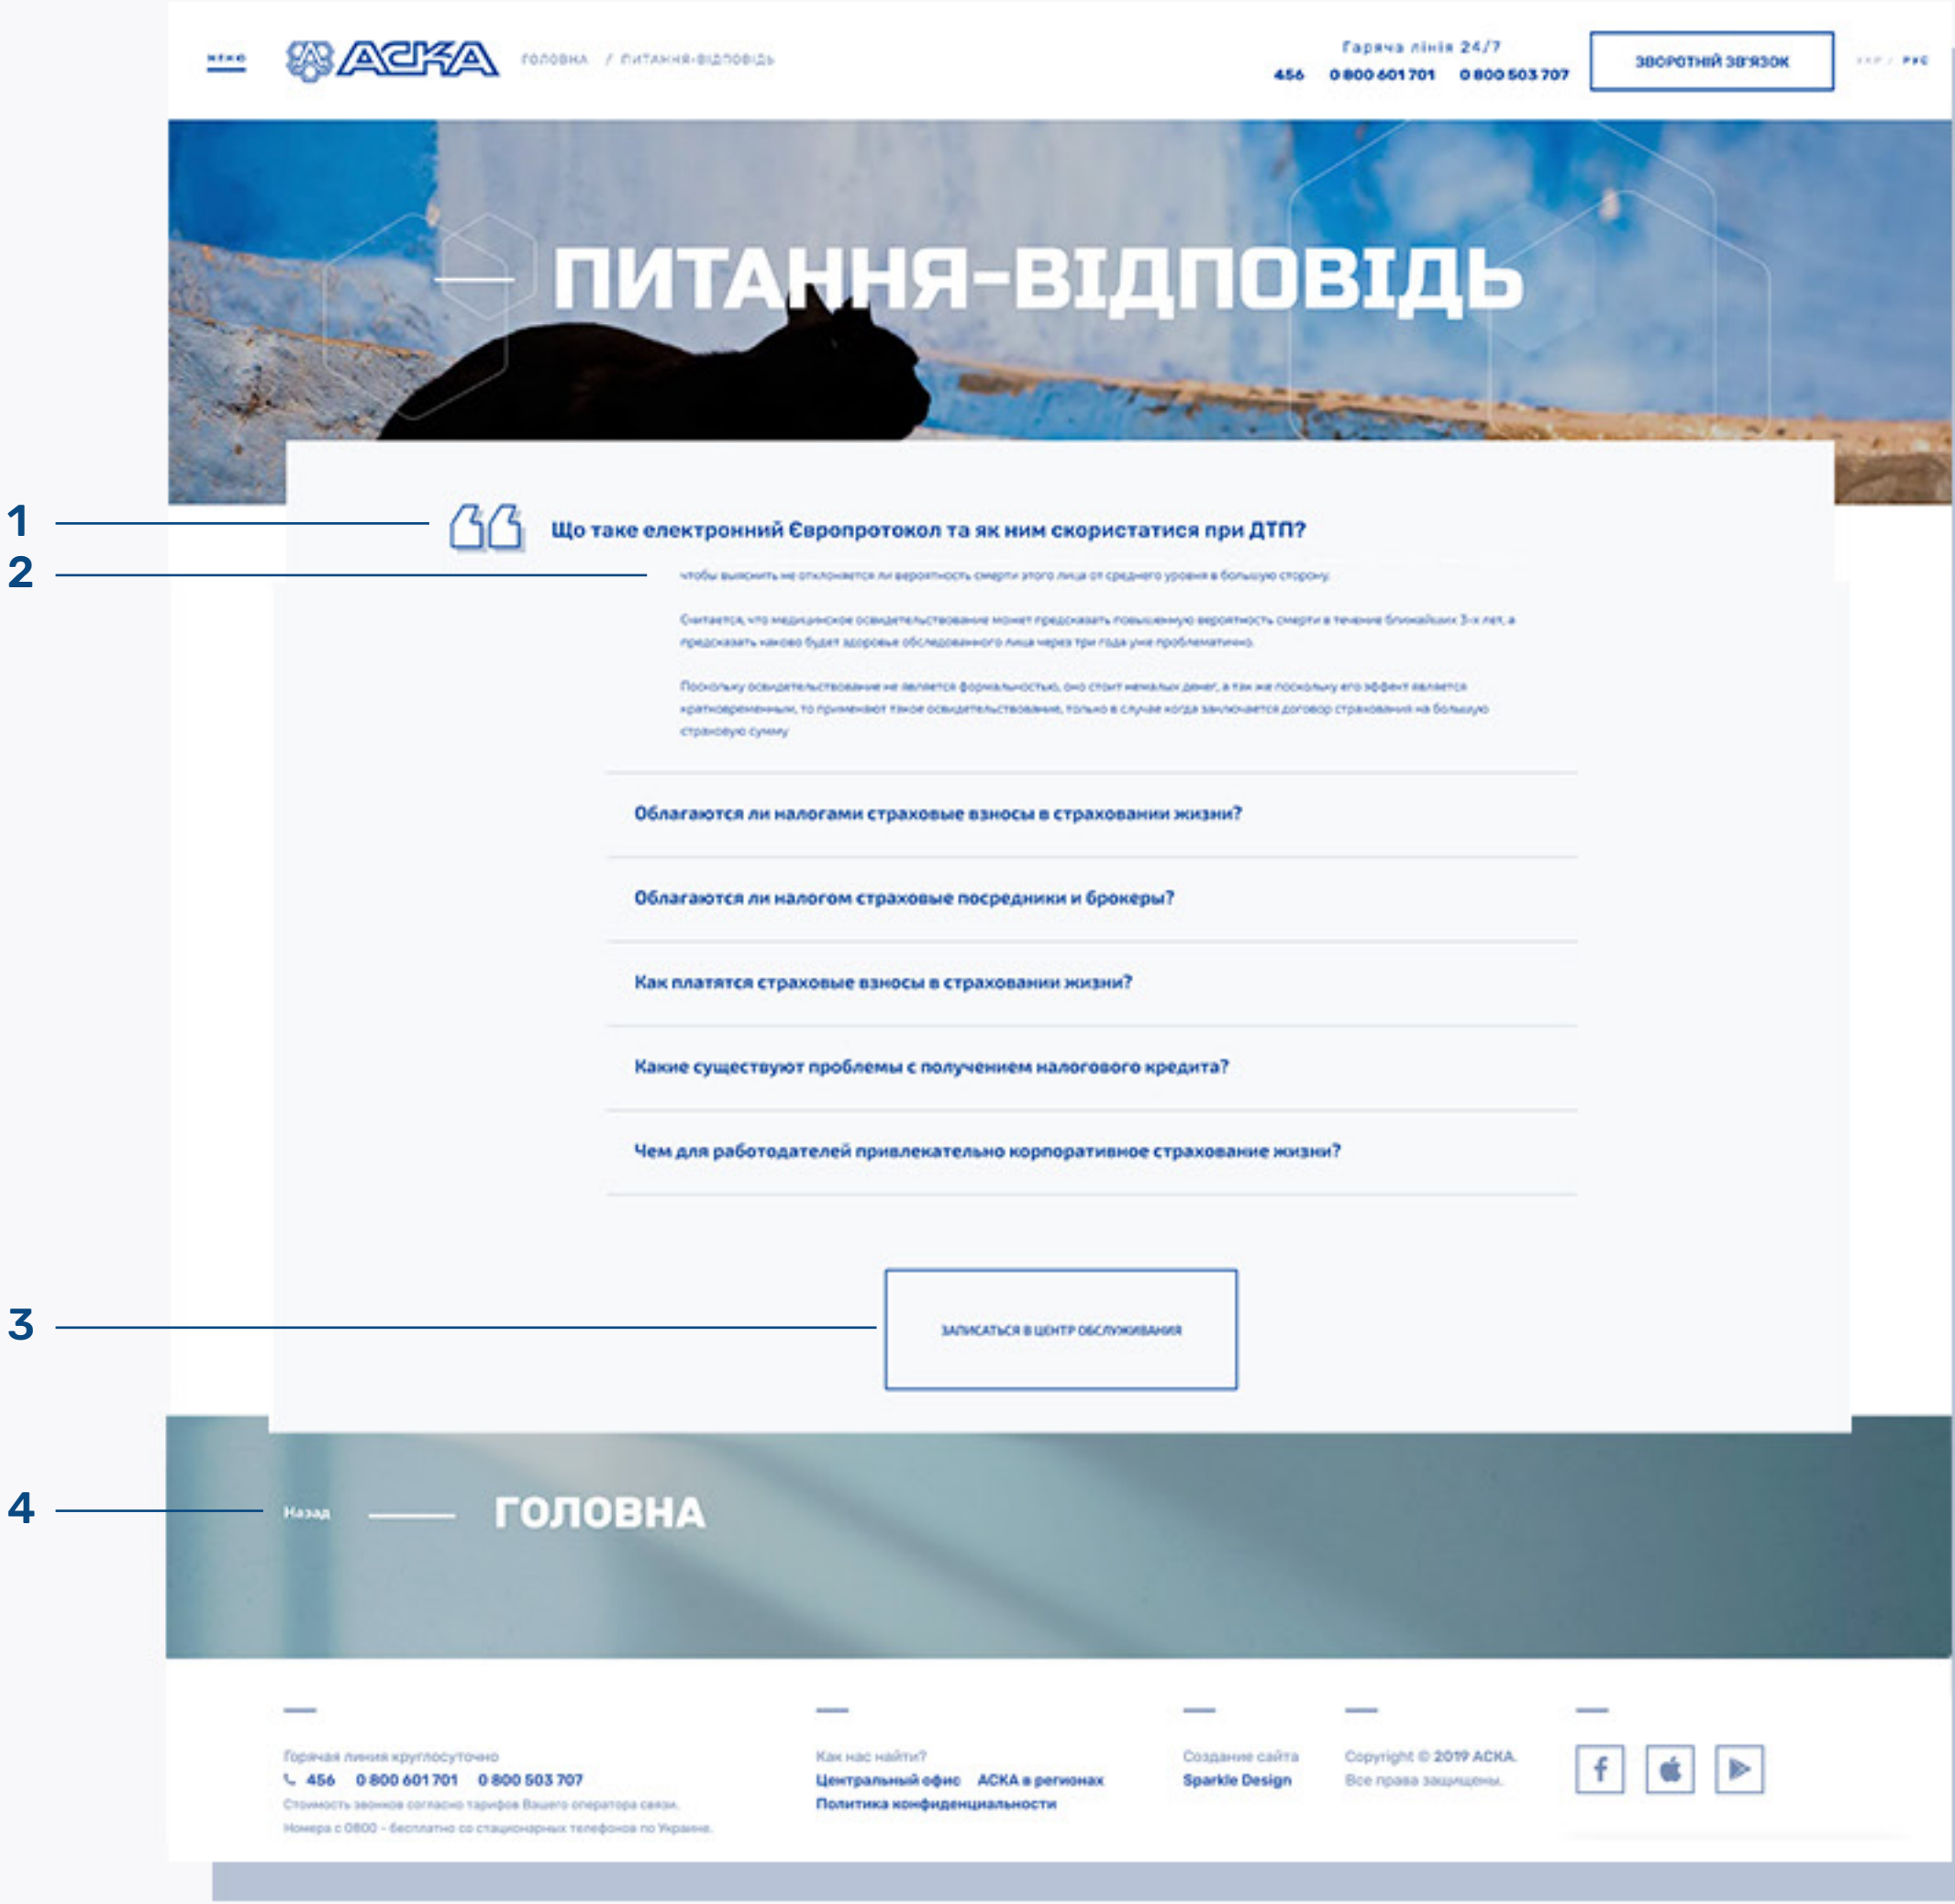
МЕНЮ АСКА ГОЛОВНА / ПИТАННЯ-ВІДПОВІДЬ

Гаряча лінія 24/7
456 0 800 601 701 0 800 503 707

ЗВОРОТНІЙ ЗВ'ЯЗОК

УКР / РУС

ПИТАННЯ-ВІДПОВІДЬ

1

2

Що таке електронний Європротокол та як ним скористатися при ДТП?

чтобы выяснить не отклоняется ли вероятность смерти этого лица от среднего уровня в большую сторону.

Считается, что медицинское освидетельствование может предсказать повышенную вероятность смерти в течение ближайших 3-х лет, а предсказать каково будет здоровье обследованного лица через три года уже проблематично.

Поскольку освидетельствование не является формальностью, оно стоит немалых денег, а так же поскольку его эффект является кратковременным, то применяют такое освидетельствование, только в случае когда заключается договор страхования на большую страховую сумму

Облагаются ли налогами страховые взносы в страховании жизни?

Облагаются ли налогом страховые посредники и брокеры?

Как платятся страховые взносы в страховании жизни?

Какие существуют проблемы с получением налогового кредита?

Чем для работодателей привлекательно корпоративное страхование жизни?

3

ЗАПИСАТЬСЯ В ЦЕНТР ОБСЛУЖИВАНИЯ

4

Назад

ГОЛОВНА

Горячая линия круглосуточно
456 0 800 601 701 0 800 503 707
Стоимость звонков согласно тарифов Вашего оператора связи.
Номера с 0800 - бесплатно со стационарных телефонов по Украине.

Как нас найти?
Центральный офис АСКА в регионах
Политика конфиденциальности

Создание сайта
Sparkle Design

Copyright © 2019 АСКА.
Все права защищены.